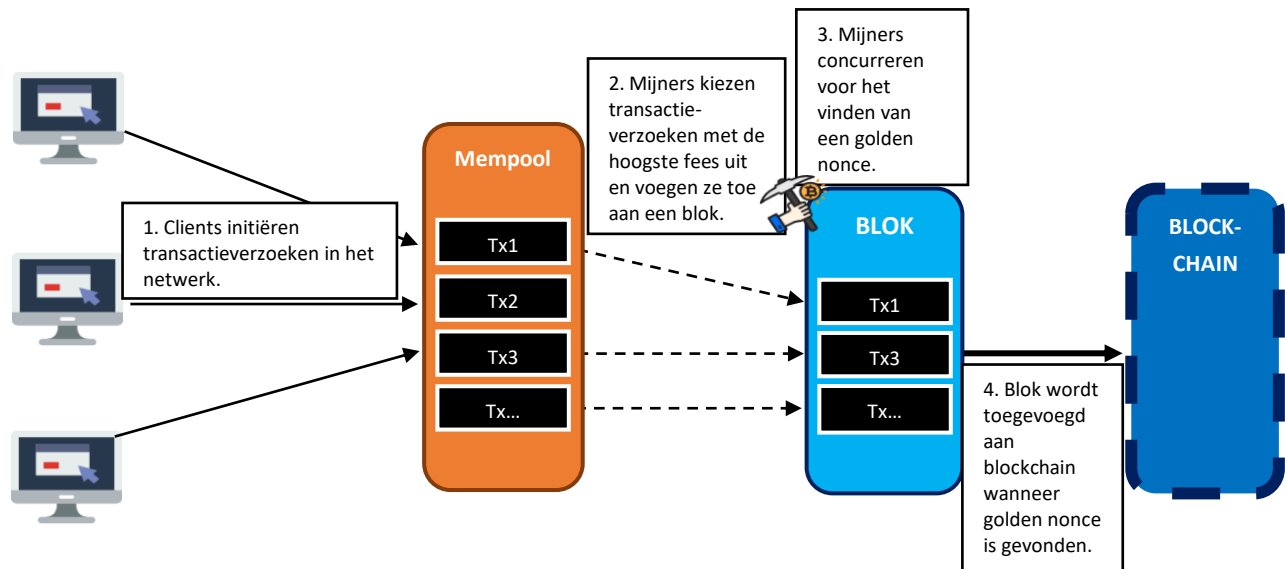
3. Mijners concurreren voor het vinden van een golden nonce.

2. Mijners kiezen transactieverzoeken met de hoogste fees uit en voegen ze toe aan een blok.

Mempool

1. Clients initiëren transactieverzoeken in het netwerk.

Tx1

Tx2

Tx3

Tx...

BLOK

Tx1

Tx3

Tx...

BLOCK-CHAIN

4. Blok wordt toegevoegd aan blockchain wanneer golden nonce is gevonden.